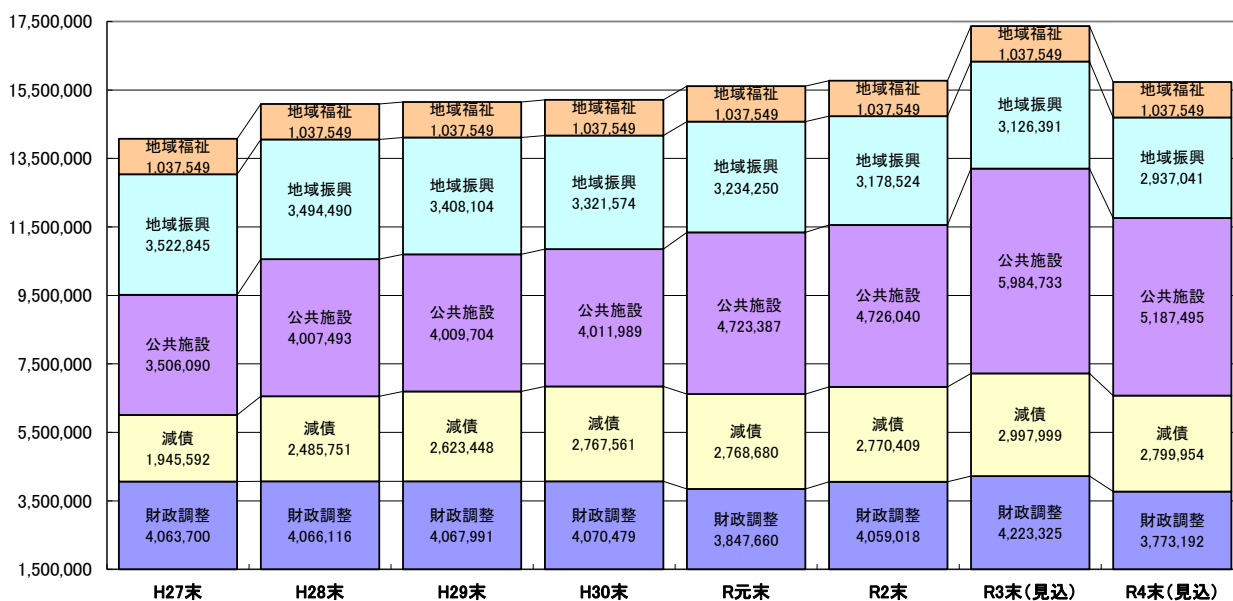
| | H27末 | H28末 | H29末 | H30末 | R元末 | R2末 | R3末（見込） | R4末（見込） |
|---|---|---|---|---|---|---|---|---|
| 地域福祉 | 1,037,549 | 1,037,549 | 1,037,549 | 1,037,549 | 1,037,549 | 1,037,549 | 1,037,549 | 1,037,549 |
| 地域振興 | 3,522,845 | 3,494,490 | 3,408,104 | 3,321,574 | 3,234,250 | 3,178,524 | 3,126,391 | 2,937,041 |
| 公共施設 | 3,506,090 | 4,007,493 | 4,009,704 | 4,011,989 | 4,723,387 | 4,726,040 | 5,984,733 | 5,187,495 |
| 減債 | 1,945,592 | 2,485,751 | 2,623,448 | 2,767,561 | 2,768,680 | 2,770,409 | 2,997,999 | 2,799,954 |
| 財政調整 | 4,063,700 | 4,066,116 | 4,067,991 | 4,070,479 | 3,847,660 | 4,059,018 | 4,223,325 | 3,773,192 |

17,500,000
15,500,000
13,500,000
11,500,000
9,500,000
7,500,000
5,500,000
3,500,000
1,500,000